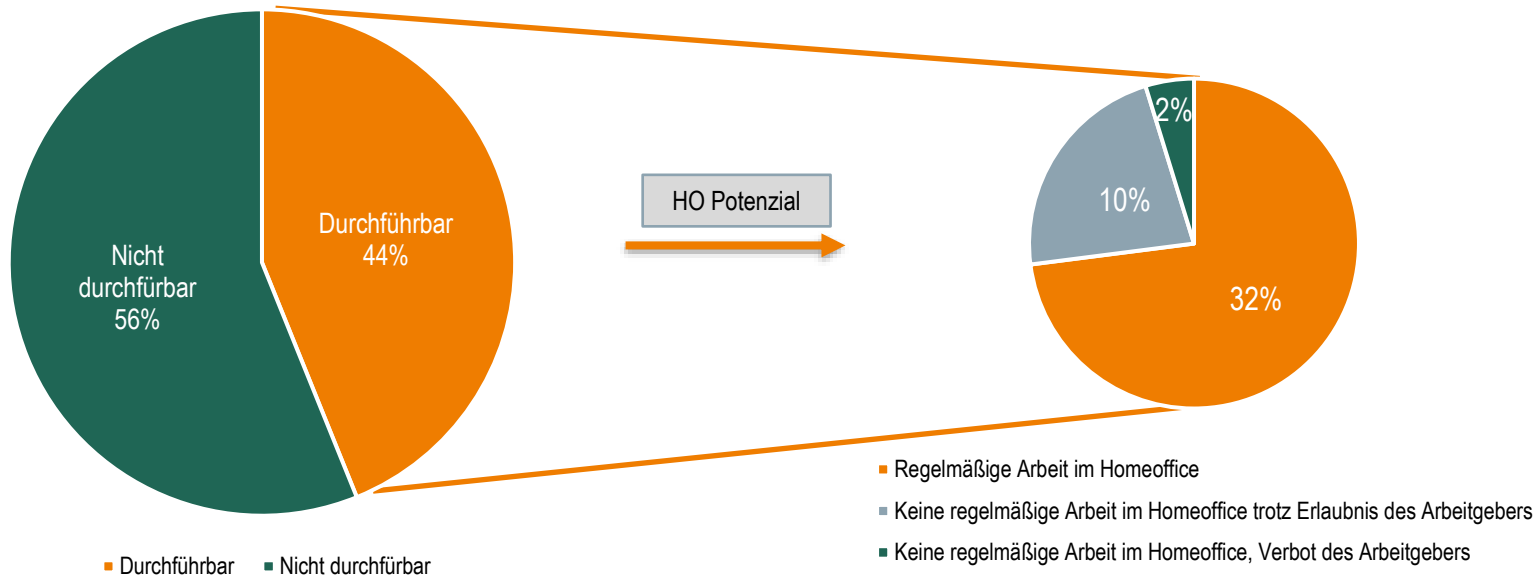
Durchführbar
44%

Nicht durchfürbar
56%

HO Potenzial

2%

10%

32%

■ Regelmäßige Arbeit im Homeoffice

■ Keine regelmäßige Arbeit im Homeoffice trotz Erlaubnis des Arbeitgebers

■ Keine regelmäßige Arbeit im Homeoffice, Verbot des Arbeitgebers

■ Durchführbar ■ Nicht durchfürbar